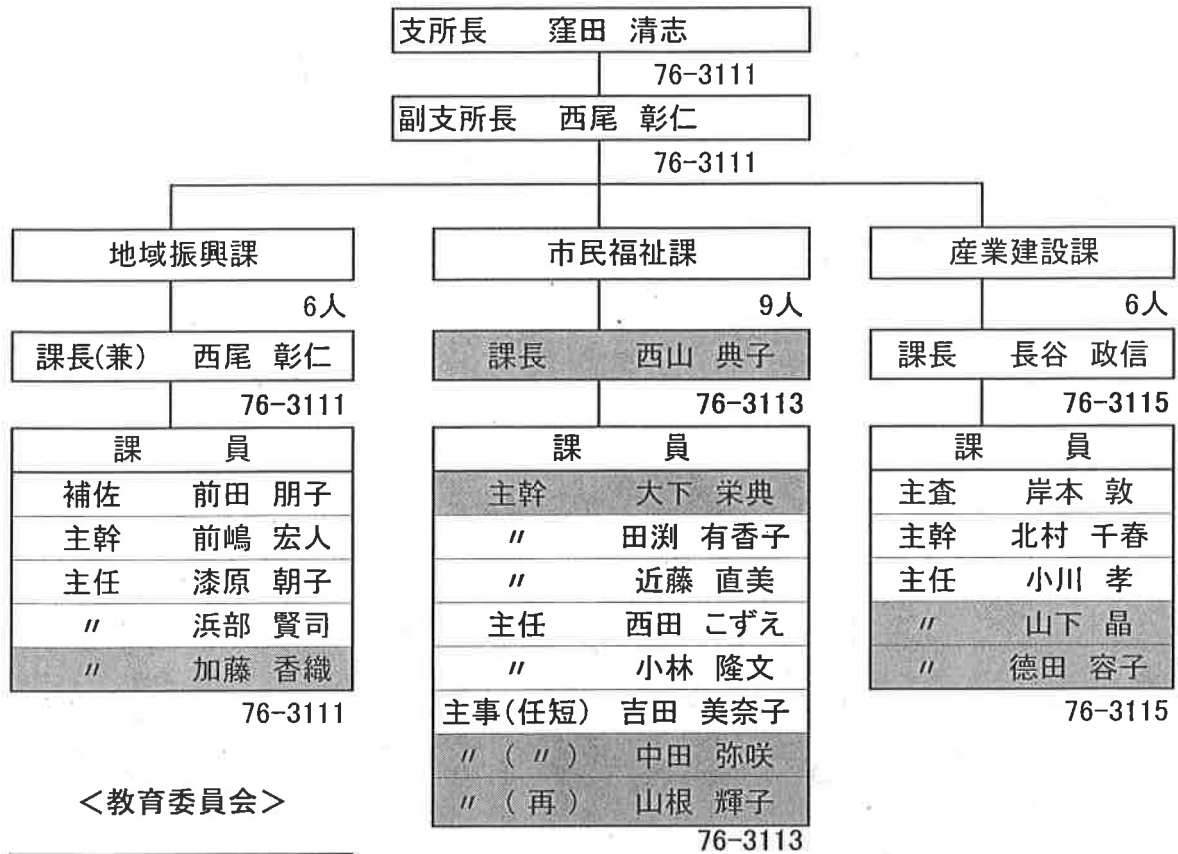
支所長　窪田 清志
76-3111
副支所長　西尾 彰仁
76-3111

地域振興課
6人
課長(兼)　西尾 彰仁
76-3111

| 課 | 員 |
|---|---|
| 補佐 | 前田 朋子 |
| 主幹 | 前嶋 宏人 |
| 主任 | 漆原 朝子 |
| 〃 | 浜部 賢司 |
| 〃 | 加藤 香織 |

76-3111

市民福祉課
9人
課長　西山 典子
76-3113

| 課 | 員 |
|---|---|
| 主幹 | 大下 栄典 |
| 〃 | 田渕 有香子 |
| 〃 | 近藤 直美 |
| 主任 | 西田 こずえ |
| 〃 | 小林 隆文 |
| 主事(任短) | 吉田 美奈子 |
| 〃 ( 〃 ) | 中田 弥咲 |
| 〃 (再) | 山根 輝子 |

76-3113

産業建設課
6人
課長　長谷 政信
76-3115

| 課 | 員 |
|---|---|
| 主査 | 岸本 敦 |
| 主幹 | 北村 千春 |
| 主任 | 小川 孝 |
| 〃 | 山下 晶 |
| 〃 | 徳田 容子 |

76-3115

<教育委員会>